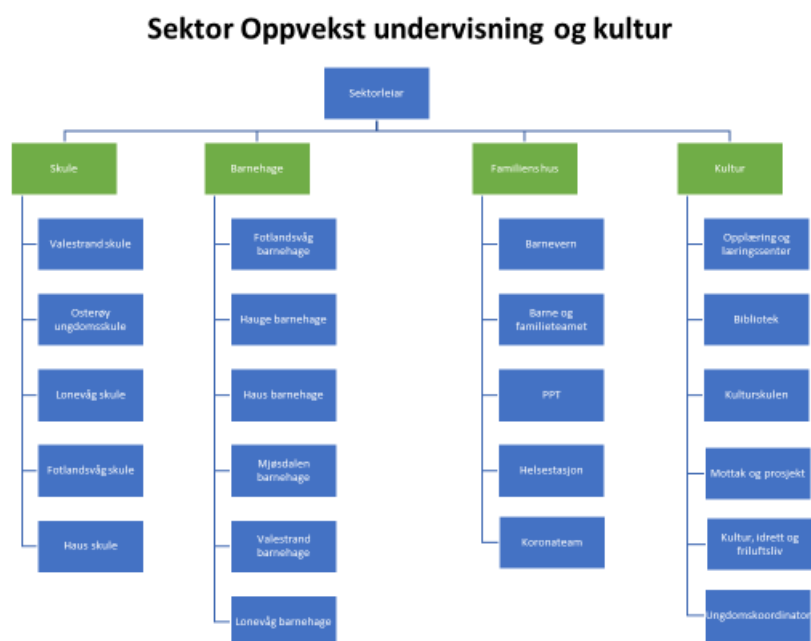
Sektor Oppvekst undervisning og kultur

Sektorleiar

Skule

Valestrand skule

Osterøy ungdomsskule

Lonevåg skule

Fotlandsvåg skule

Haus skule

Barnehage

Fotlandsvåg barnehage

Hauge barnehage

Haus barnehage

Mjøsdalen barnehage

Valestrand barnehage

Lonevåg barnehage

Familiens hus

Barnevern

Barne og familieteamet

PPT

Helsestasjon

Koronateam

Kultur

Opplæring og læringssenter

Bibliotek

Kulturskulen

Mottak og prosjekt

Kultur, idrett og friluftsliv

Ungdomskoordinator